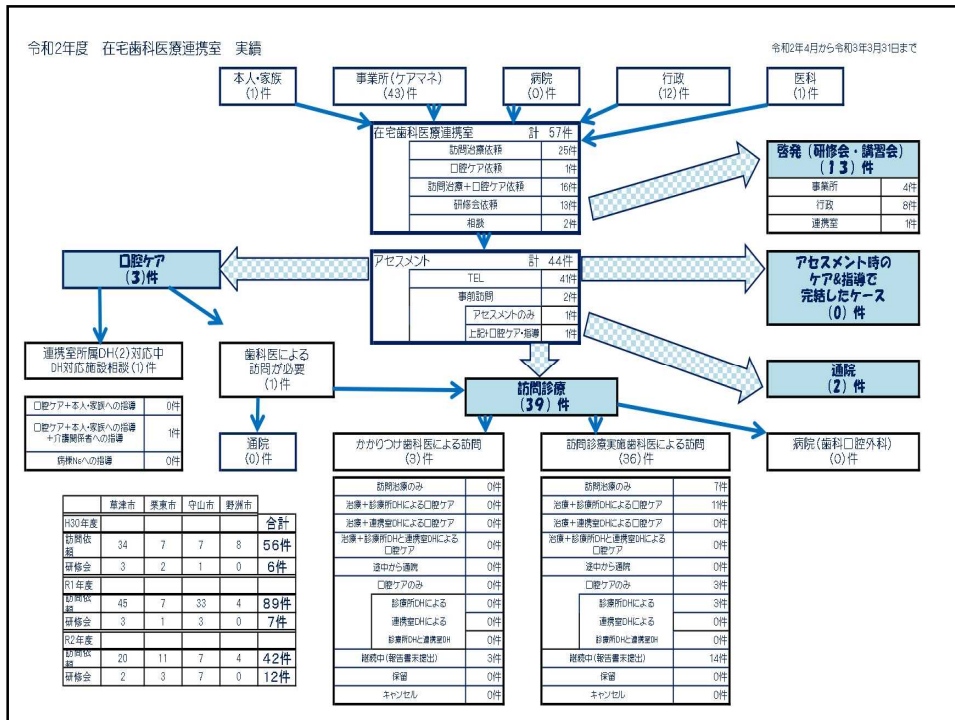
令和2年度　在宅歯科医療連携室　実績

令和2年4月から令和3年3月31日まで

本人・家族
(1)件

事業所(ケアマネ)
(43)件

病院
(0)件

行政
(12)件

医科
(1)件

在宅歯科医療連携室　計 57件

| 訪問治療依頼 | 25件 |
|---|---|
| 口腔ケア依頼 | 1件 |
| 訪問治療＋口腔ケア依頼 | 16件 |
| 研修会依頼 | 13件 |
| 相談 | 2件 |

啓発（研修会・講習会）
（13）件

| 事業所 | 4件 |
|---|---|
| 行政 | 8件 |
| 連携室 | 1件 |

口腔ケア
（3）件

アセスメント　計 44件

| TEL | 41件 |
|---|---|
| 事前訪問 | 2件 |
| アセスメントのみ | 1件 |
| 上記＋口腔ケア・指導 | 1件 |

アセスメント時の
ケア&指導で
完結したケース
（0）件

連携室所属DH(2)対応中
DH対応施設相談（1)件

歯科医による
訪問が必要
(1)件

訪問診療
（39）件

通院
（2）件

| 口腔ケア＋本人・家族への指導 | 0件 |
|---|---|
| 口腔ケア＋本人・家族への指導＋介護関係者への指導 | 1件 |
| 病棟Nsへの指導 | 0件 |

通院
(0)件

かかりつけ歯科医による訪問
(3)件

訪問診療実施歯科医による訪問
(36)件

病院（歯科口腔外科）
(0)件

| 訪問治療のみ | 0件 |
|---|---|
| 治療＋診療所DHによる口腔ケア | 0件 |
| 治療＋連携室DHによる口腔ケア | 0件 |
| 治療＋診療所DHと連携室DHによる口腔ケア | 0件 |
| 途中から通院 | 0件 |
| 口腔ケアのみ | 0件 |
| 診療所DHによる | 0件 |
| 連携室DHによる | 0件 |
| 診療所DHと連携室DH | 0件 |
| 継続中（報告書未提出） | 3件 |
| 保留 | 0件 |
| キャンセル | 0件 |

| 訪問治療のみ | 7件 |
|---|---|
| 治療＋診療所DHによる口腔ケア | 11件 |
| 治療＋連携室DHによる口腔ケア | 0件 |
| 治療＋診療所DHと連携室DHによる口腔ケア | 0件 |
| 途中から通院 | 0件 |
| 口腔ケアのみ | 3件 |
| 診療所DHによる | 3件 |
| 連携室DHによる | 0件 |
| 診療所DHと連携室DH | 0件 |
| 継続中（報告書未提出） | 14件 |
| 保留 | 0件 |
| キャンセル | 0件 |

| | 草津市 | 栗東市 | 守山市 | 野洲市 | |
|---|---|---|---|---|---|
| H30年度 | | | | | 合計 |
| 訪問依頼 | 34 | 7 | 7 | 8 | 56件 |
| 研修会 | 3 | 2 | 1 | 0 | 6件 |
| R1年度 | | | | | |
| 訪問依頼 | 45 | 7 | 33 | 4 | 89件 |
| 研修会 | 3 | 1 | 3 | 0 | 7件 |
| R2年度 | | | | | |
| 訪問依頼 | 20 | 11 | 7 | 4 | 42件 |
| 研修会 | 2 | 3 | 7 | 0 | 12件 |